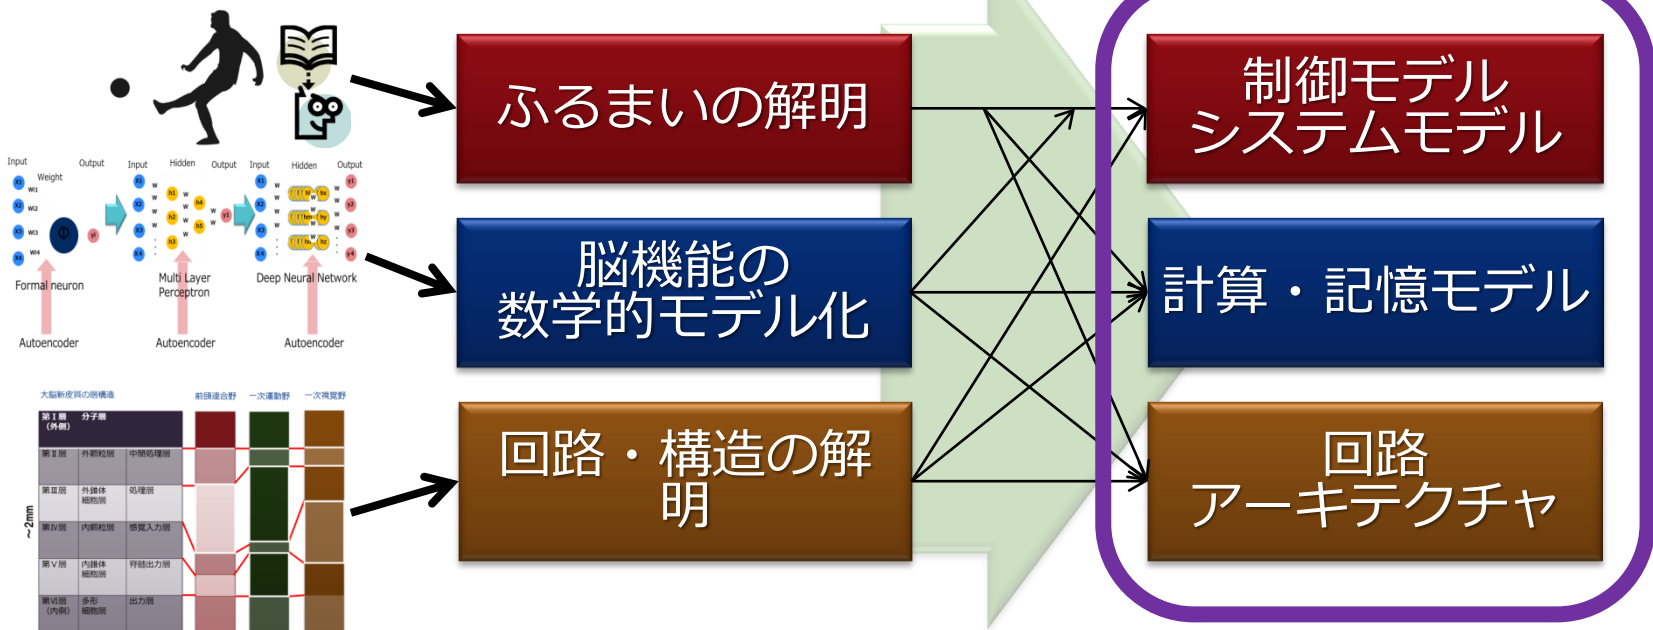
Input Output
Weight
Formal neuron
Autoencoder

Input Hidden Output
Multi Layer Perceptron
Autoencoder

Input Hidden Output
Deep Neural Network
Autoencoder

大脳新皮質の層構造
前頭連合野 一次運動野 一次視覚野

| | | |
|---|---|---|
| 第Ⅰ層（外側） | 分子層 | |
| 第Ⅱ層 | 外顆粒層 | 中間処理層 |
| 第Ⅲ層 | 外錐体細胞層 | 処理層 |
| 第Ⅳ層 | 内顆粒層 | 感覚入力層 |
| 第Ⅴ層 | 内錐体細胞層 | 脊髄出力層 |
| 第Ⅵ層（内側） | 多形細胞層 | 出力層 |

~2mm

ふるまいの解明

脳機能の数学的モデル化

回路・構造の解明

制御モデル
システムモデル

計算・記憶モデル

回路
アーキテクチャ